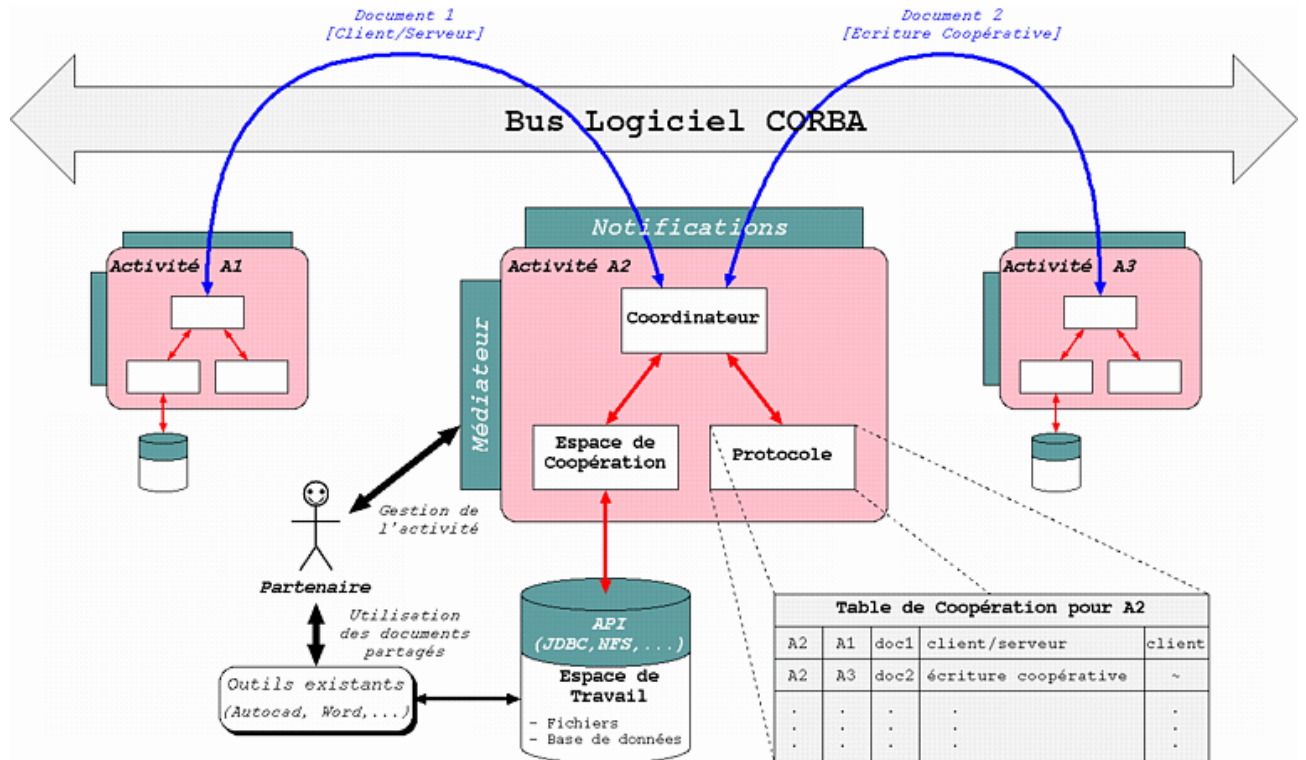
Document 1
[Client/Serveur]

Document 2
[Ecriture Coopérative]

Bus Logiciel CORBA

Notifications

Activité A1

Activité A2

Activité A3

Médiateur

Coordinateur

Espace de Coopération

Protocole

Gestion de l'activité

Partenaire

Utilisation des documents partagés

API
(JDBC,NFS,...)

Espace de Travail

- Fichiers
- Base de données

Outils existants
(Autocad, Word,...)

| Table de Coopération pour A2 | | | | |
|---|---|---|---|---|
| A2 | A1 | doc1 | client/serveur | client |
| A2 | A3 | doc2 | écriture coopérative | ~ |
| . | . | . | . | . |